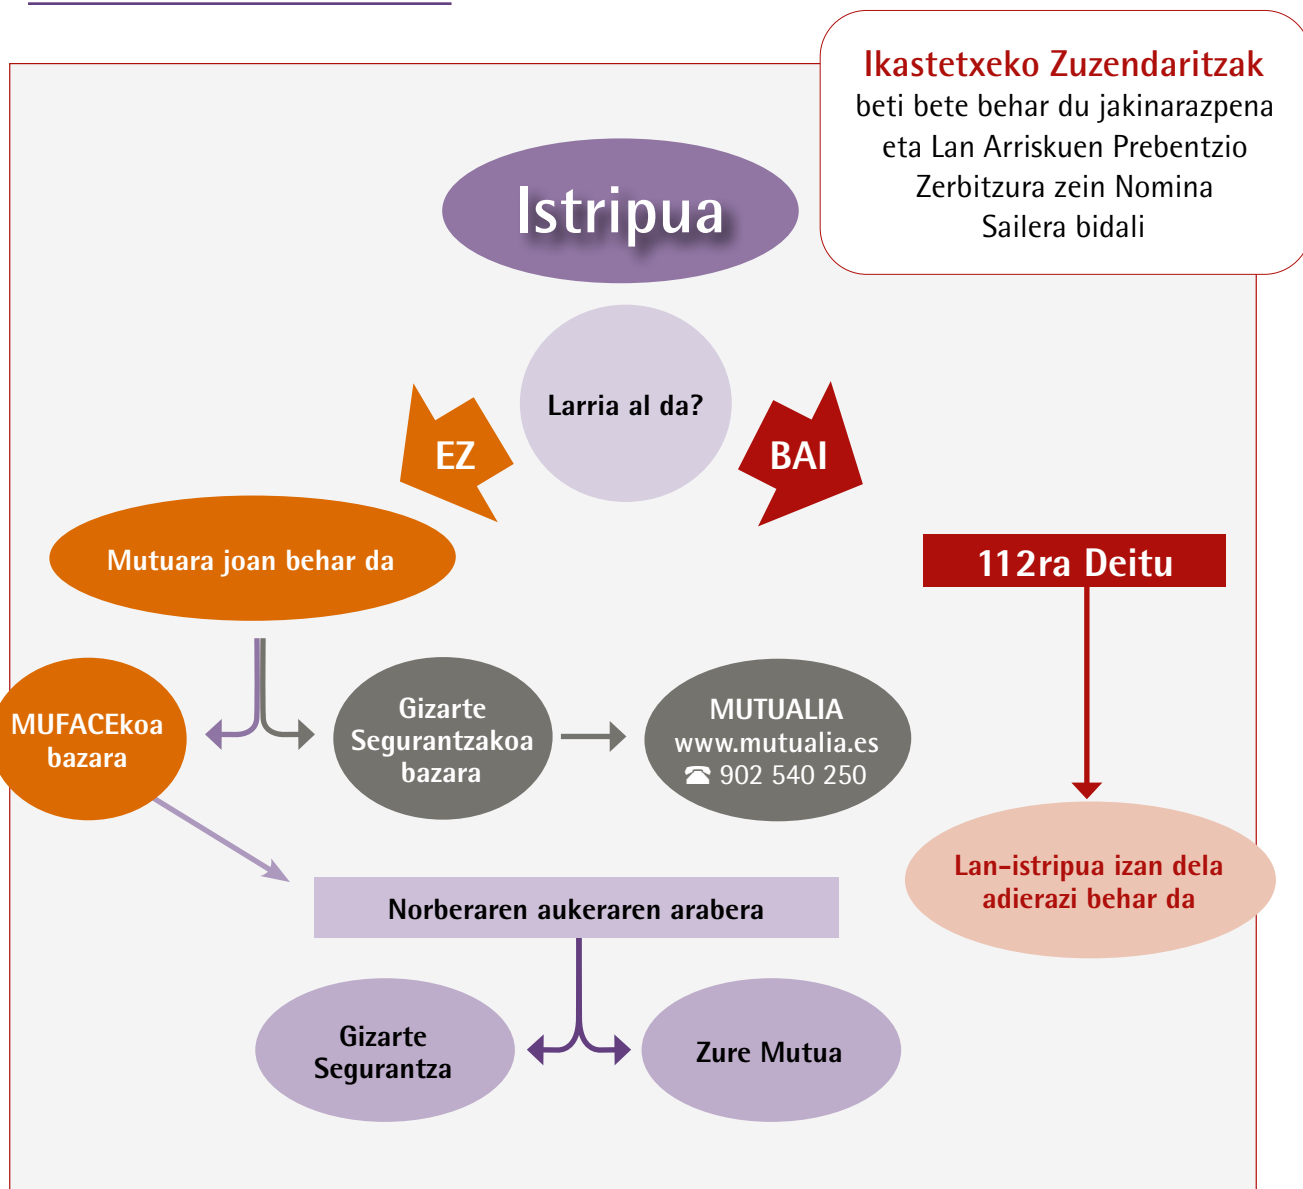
Ikastetxeko Zuzendaritzak
beti bete behar du jakinarazpena eta Lan Arriskuen Prebentzio Zerbitzura zein Nomina Sailera bidali

Istripua

Larria al da?

EZ

BAI

Mutuara joan behar da

112ra Deitu

MUFACEkoa bazara

Gizarte Segurantzakoa bazara

MUTUALIA
www.mutualia.es
☎ 902 540 250

Lan-istripua izan dela adierazi behar da

Norberaren aukeraren arabera

Gizarte Segurantza

Zure Mutua